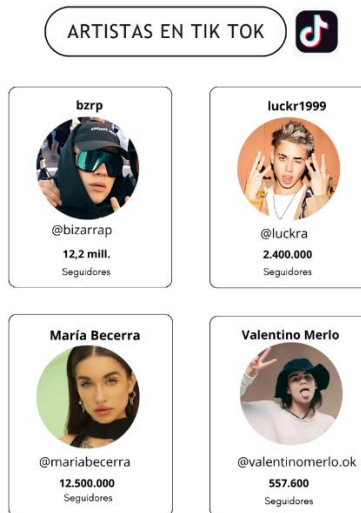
ARTISTAS EN TIK TOK

bzrp

@bizarrap

12,2 mill.

Seguidores

luckr1999

@luckra

2.400.000

Seguidores

María Becerra

@mariabecerra

12.500.000

Seguidores

Valentino Merlo

@valentinomerlo.ok

557.600

Seguidores